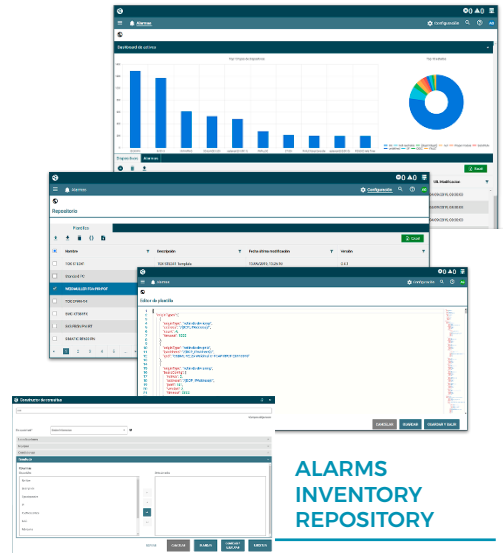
Alarms
Configuración
Dashboard de alarmas
Top 10 tipos de dispositivos
Top 10 estados
Dispositivos
Alarmas
Excel
Alarmas
Configuración
Repositorio
Plantillas
Excel
Nombre
Descripción
Fecha última modificación
Versión
TOD 5 SDF
Fabrications
Alarmas
Editor de plantilla
CANCELAR
GUARDAR
GUARDAR Y SALIR
Constructor de consultas
CANCELAR
BORRAR
GUARDAR
EJECUTAR
ALARMS
INVENTORY
REPOSITORY